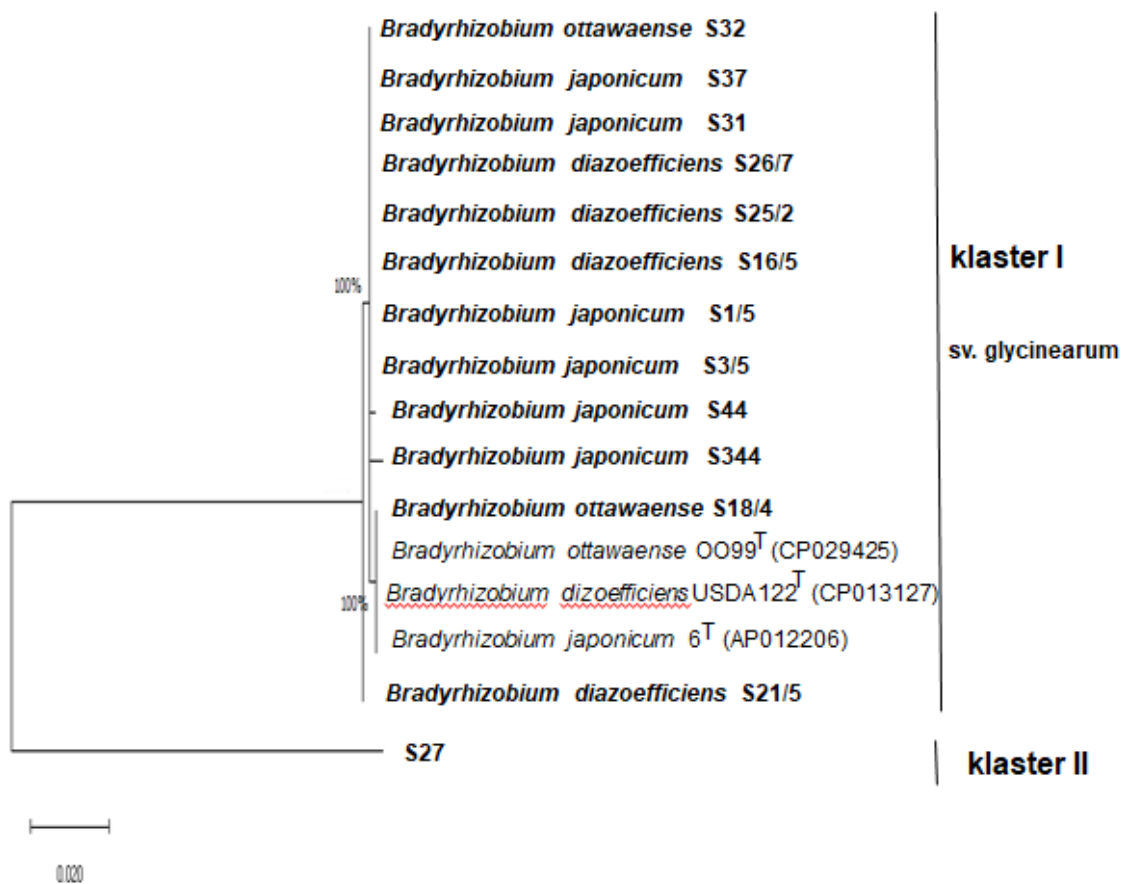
Bradyrhizobium ottawaense S32
Bradyrhizobium japonicum S37
Bradyrhizobium japonicum S31
Bradyrhizobium diazoefficiens S26/7
Bradyrhizobium diazoefficiens S25/2
Bradyrhizobium diazoefficiens S16/5
100%
Bradyrhizobium japonicum S1/5
Bradyrhizobium japonicum S3/5
Bradyrhizobium japonicum S44
Bradyrhizobium japonicum S344
Bradyrhizobium ottawaense S18/4
Bradyrhizobium ottawaense OO99$^T$ (CP029425)
100%
Bradyrhizobium dizoefficiens USDA122$^T$ (CP013127)
Bradyrhizobium japonicum 6$^T$ (AP012206)
Bradyrhizobium diazoefficiens S21/5
S27

klaster I
sv. glycinearum
klaster II

0.020